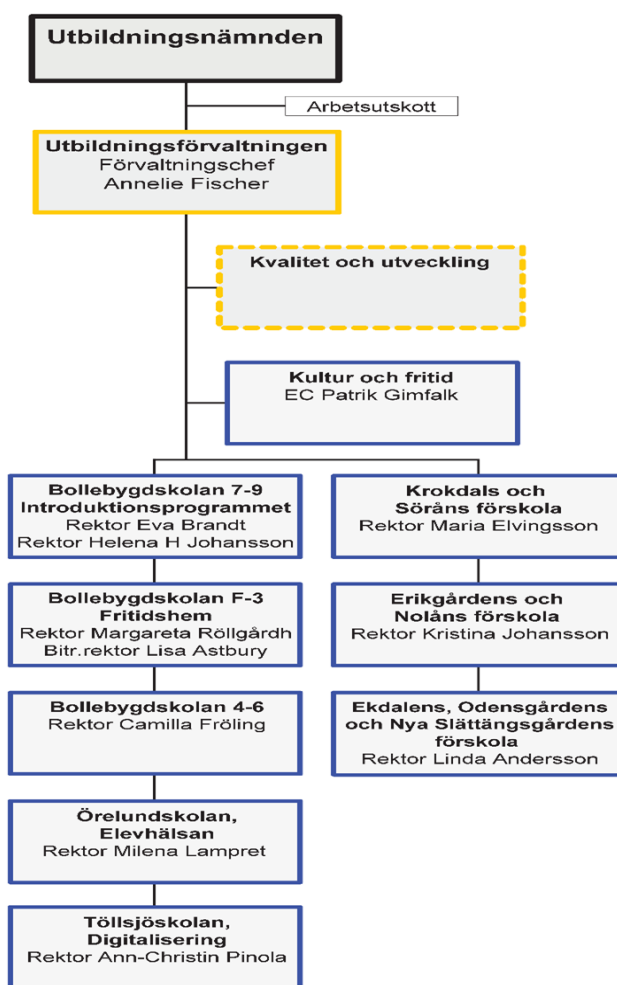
Utbildningsnämnden

Arbetsutskott

Utbildningsförvaltningen
Förvaltningschef
Annelie Fischer

Kvalitet och utveckling

Kultur och fritid
EC Patrik Gimfalk

Bollebygdskolan 7-9
Introduktionsprogrammet
Rektor Eva Brandt
Rektor Helena H Johansson

Bollebygdskolan F-3
Fritidshem
Rektor Margareta Röllgårdh
Bitr.rektor Lisa Astbury

Bollebygdskolan 4-6
Rektor Camilla Fröling

Örelundskolan,
Elevhälsan
Rektor Milena Lampret

Töllsjöskolan,
Digitalisering
Rektor Ann-Christin Pinola

Krokdals och
Söråns förskola
Rektor Maria Elvingsson

Erikgårdens och
Nolåns förskola
Rektor Kristina Johansson

Ekdalens, Odensgårdens
och Nya Slättängsgårdens
förskola
Rektor Linda Andersson